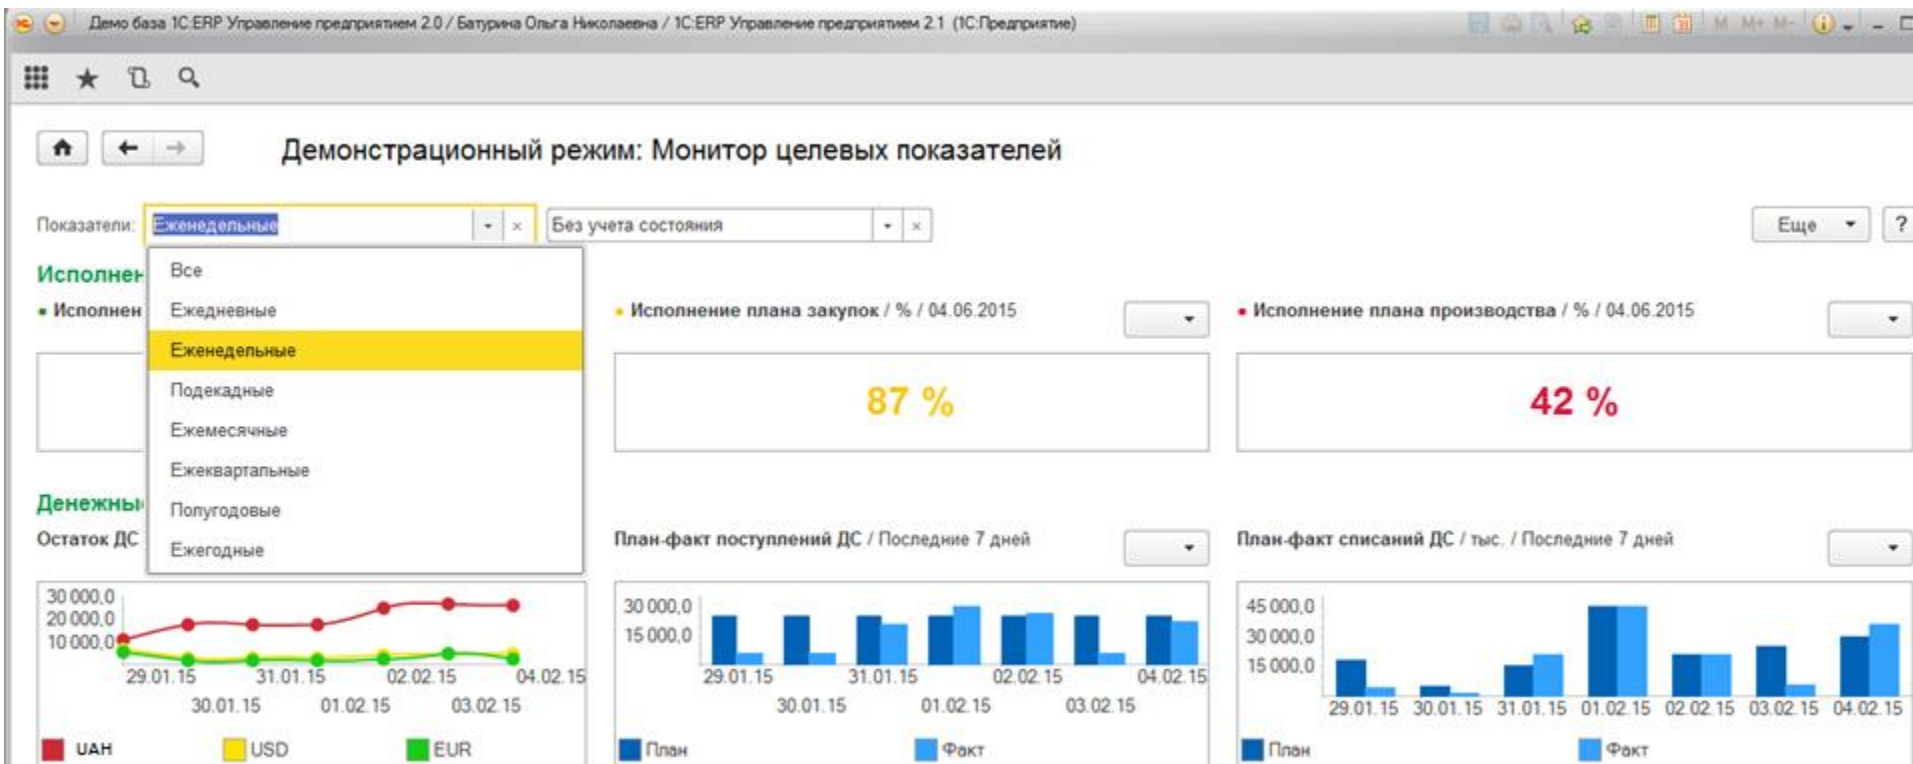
Демо база 1С:ERP Управление предприятием 2.0 / Батурина Ольга Николаевна / 1С:ERP Управление предприятием 2.1 (1С:Предприятие)

M M+ M-

Демонстрационный режим: Монитор целевых показателей

Показатели: Еженедельные

Без учета состояния

Еще ?

Все
Ежедневные
Еженедельные
Подекадные
Ежемесячные
Ежеквартальные
Полугодовые
Ежегодные

Исполнен

• Исполнен

• Исполнение плана закупок / % / 04.06.2015

87 %

• Исполнение плана производства / % / 04.06.2015

42 %

Денежны

Остаток ДС

30 000,0
20 000,0
10 000,0
29.01.15
30.01.15
31.01.15
01.02.15
02.02.15
03.02.15
04.02.15

UAH USD EUR

План-факт поступлений ДС / Последние 7 дней

30 000,0
15 000,0
29.01.15
30.01.15
31.01.15
01.02.15
02.02.15
03.02.15
04.02.15

План Факт

План-факт списаний ДС / тыс. / Последние 7 дней

45 000,0
30 000,0
15 000,0
29.01.15
30.01.15
31.01.15
01.02.15
02.02.15
03.02.15
04.02.15

План Факт